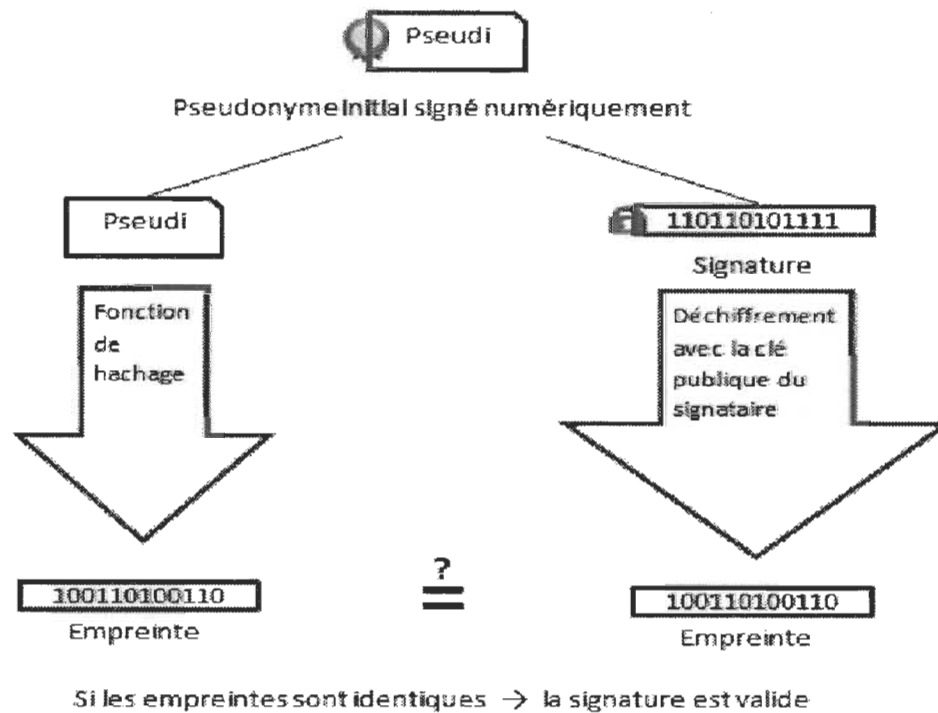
Pseudi

Pseudonyme initial signé numériquement

Pseudi

110110101111

Signature

Fonction de hachage

Déchiffrement avec la clé publique du signataire

100110100110

Empreinte

$\stackrel{?}{=}$

100110100110

Empreinte

Si les empreintes sont identiques $\rightarrow$ la signature est valide